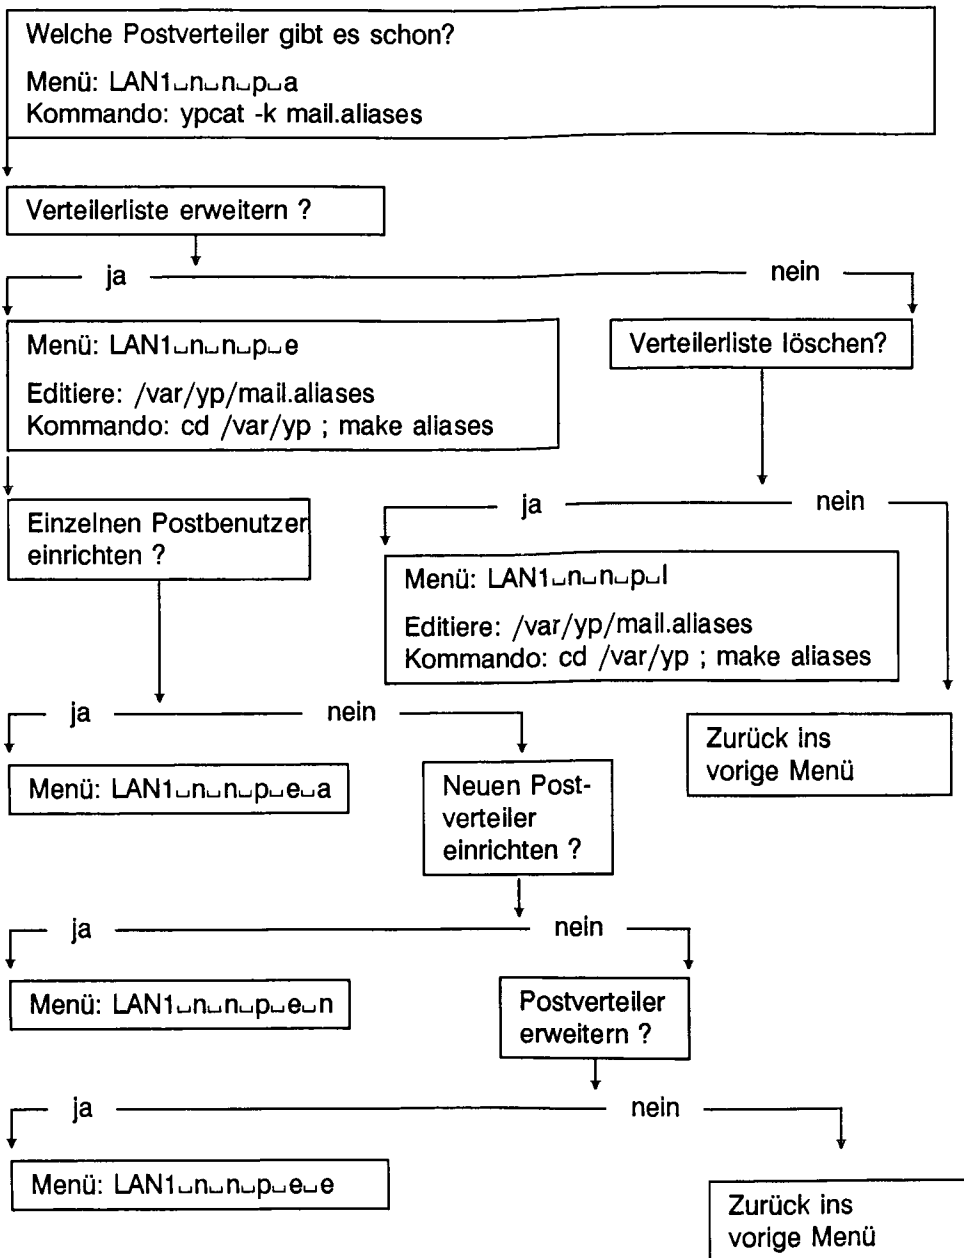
Welche Postverteiler gibt es schon?

Menü: LAN1␣n␣n␣p␣a
Kommando: ypcat -k mail.aliases

Verteilerliste erweitern ?

ja

nein

Menü: LAN1␣n␣n␣p␣e

Editiere: /var/yp/mail.aliases
Kommando: cd /var/yp ; make aliases

Verteilerliste löschen?

Einzelnen Postbenutzer einrichten ?

ja

nein

Menü: LAN1␣n␣n␣p␣l

Editiere: /var/yp/mail.aliases
Kommando: cd /var/yp ; make aliases

ja

nein

Zurück ins vorige Menü

Menü: LAN1␣n␣n␣p␣e␣a

Neuen Postverteiler einrichten ?

ja

nein

Menü: LAN1␣n␣n␣p␣e␣n

Postverteiler erweitern ?

ja

nein

Menü: LAN1␣n␣n␣p␣e␣e

Zurück ins vorige Menü